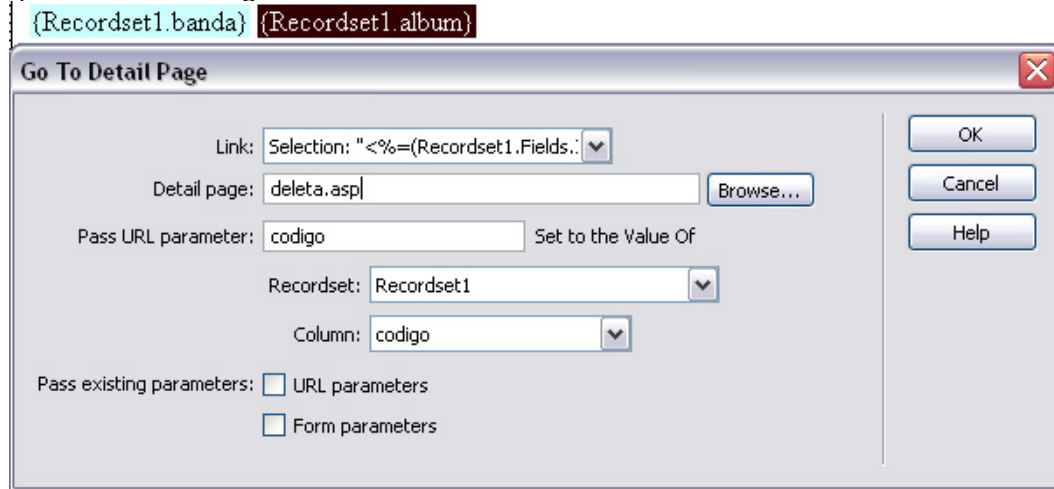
{Recordset1.banda} {Recordset1.album}

Go To Detail Page

Link: Selection: "<%=(Recordset1.Fields.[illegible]

Detail page: deleta.asp

Browse...

Pass URL parameter: codigo

Set to the Value Of

Recordset: Recordset1

Column: codigo

Pass existing parameters: URL parameters

Form parameters

OK

Cancel

Help